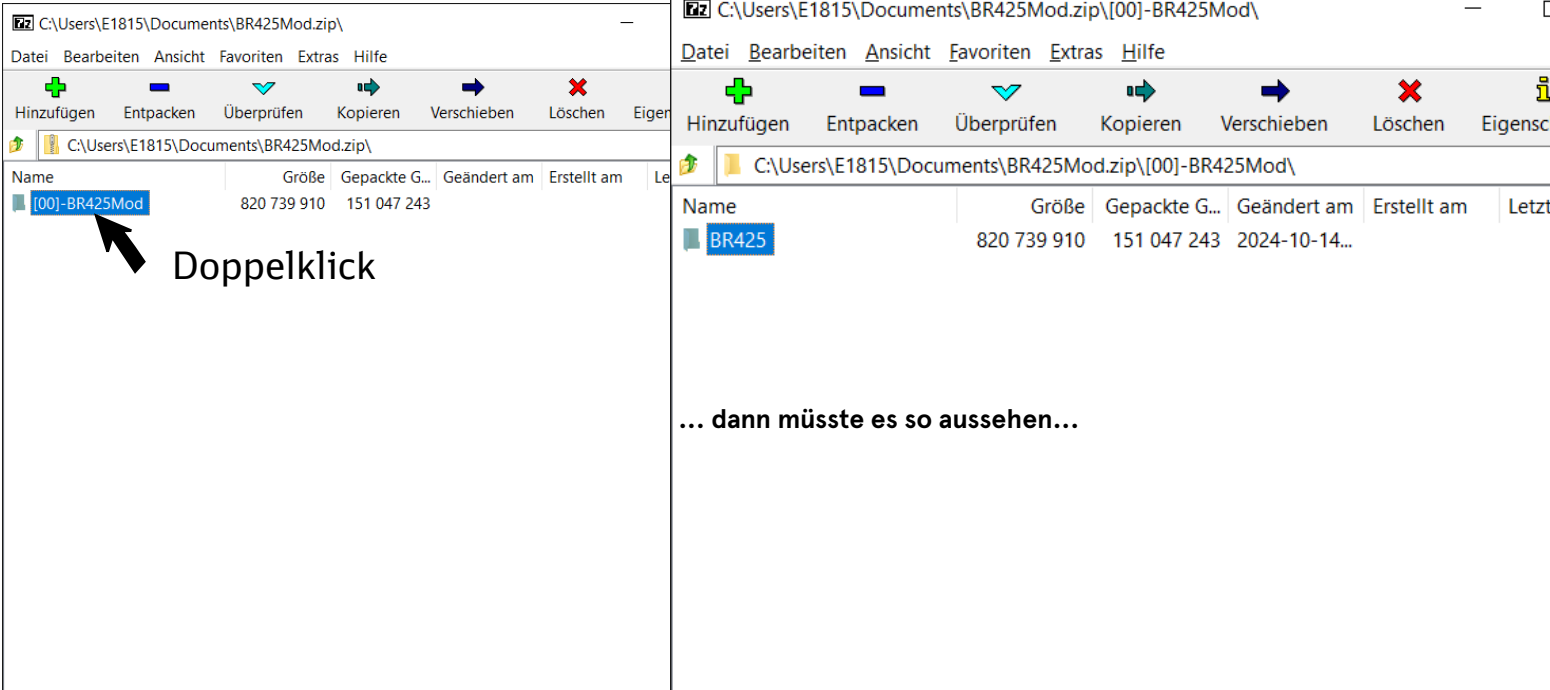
7z C:\Users\E1815\Documents\BR425Mod.zip\

Datei Bearbeiten Ansicht Favoriten Extras Hilfe

Hinzufügen Entpacken Überprüfen Kopieren Verschieben Löschen Eigen

C:\Users\E1815\Documents\BR425Mod.zip\

| Name | Größe | Gepackte G... | Geändert am | Erstellt am | Le |
|---|---|---|---|---|---|
| [00]-BR425Mod | 820 739 910 | 151 047 243 | | | |

Doppelklick

7z C:\Users\E1815\Documents\BR425Mod.zip\[00]-BR425Mod\

Datei Bearbeiten Ansicht Favoriten Extras Hilfe

Hinzufügen Entpacken Überprüfen Kopieren Verschieben Löschen Eigensc

C:\Users\E1815\Documents\BR425Mod.zip\[00]-BR425Mod\

| Name | Größe | Gepackte G... | Geändert am | Erstellt am | Letzt |
|---|---|---|---|---|---|
| BR425 | 820 739 910 | 151 047 243 | 2024-10-14... | | |

... dann müsste es so aussehen...